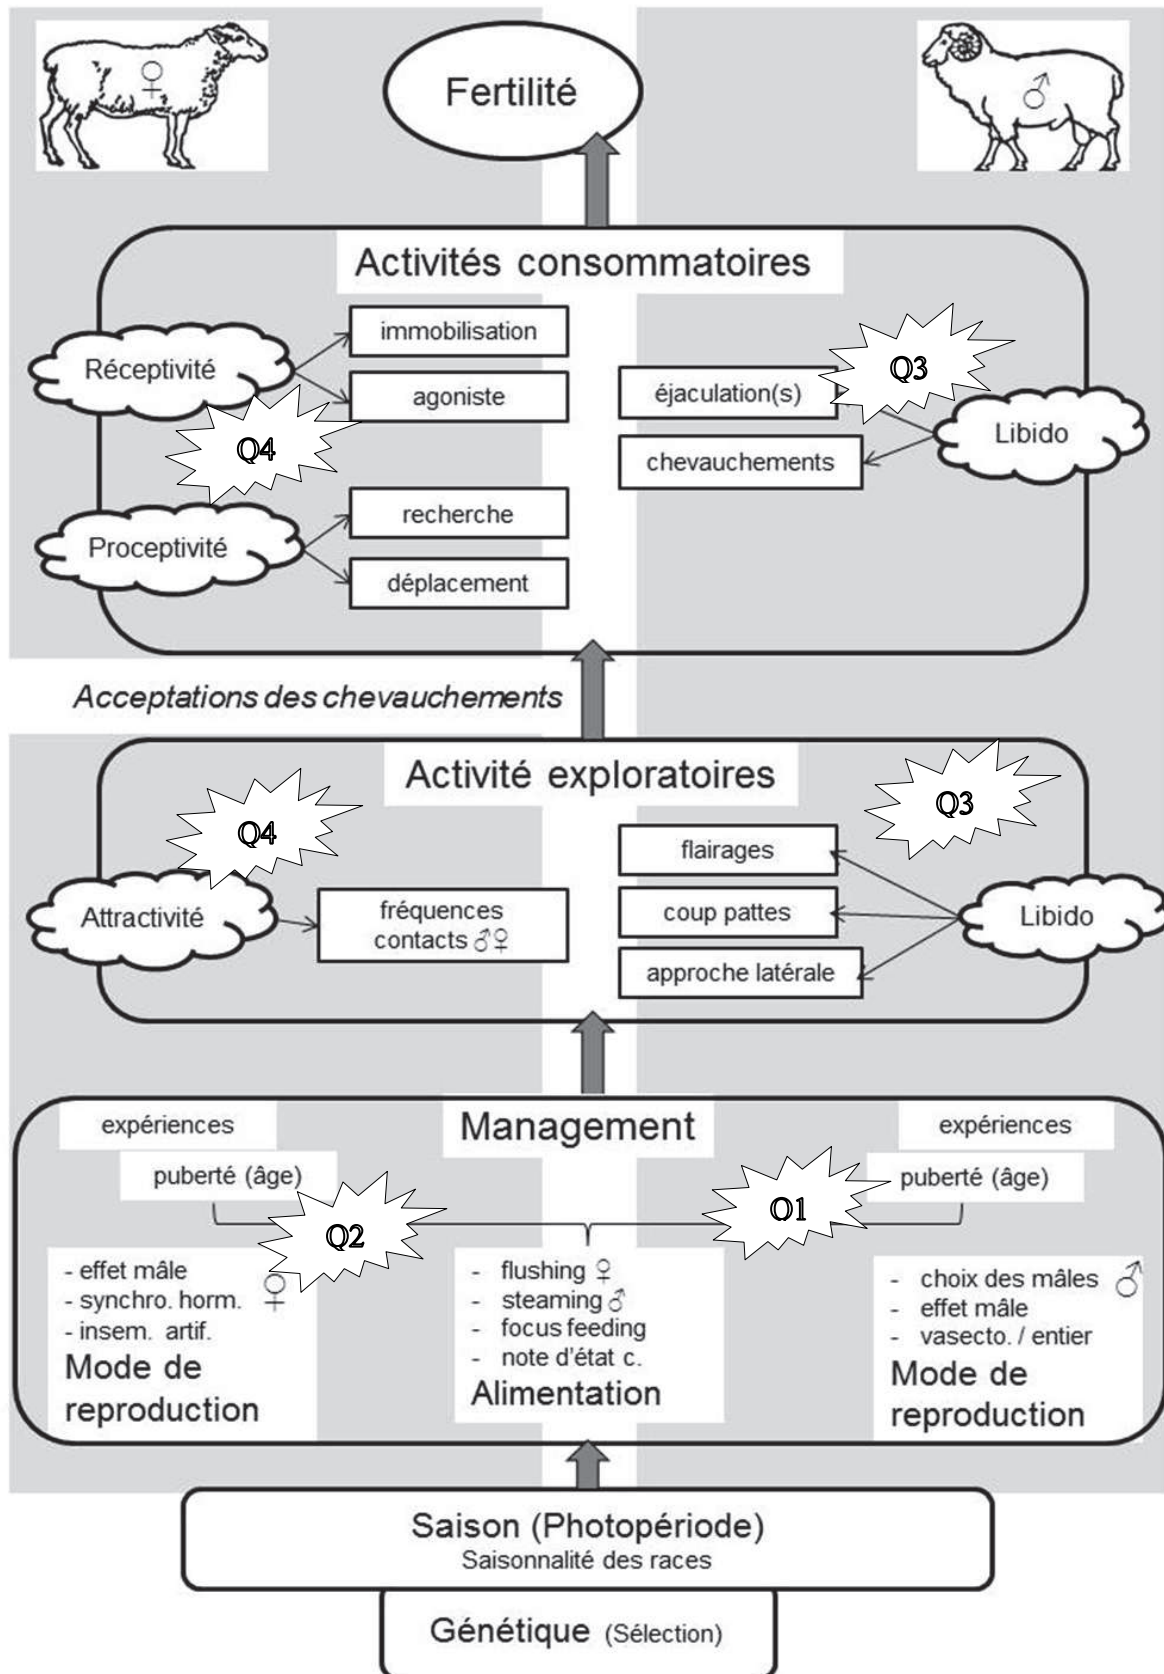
♀

Fertilité

♂

Activités consommatoires

Réceptivité

immobilisation

agoniste

Q4

Proceptivité

recherche

déplacement

Q3

éjaculation(s)

chevauchements

Libido

Acceptations des chevauchements

Activité exploratoires

Q4

Attractivité

fréquences contacts ♂♀

Q3

flairages

coup pattes

approche latérale

Libido

Management

expériences

puberté (âge)

Q2

expériences

puberté (âge)

Q1

- effet mâle
- synchro. horm. ♀
- insem. artif.

Mode de reproduction

- flushing ♀
- steaming ♂
- focus feeding
- note d'état c.

Alimentation

- choix des mâles ♂
- effet mâle
- vasecto. / entier

Mode de reproduction

Saison (Photopériode)
Saisonnalité des races

Génétique (Sélection)